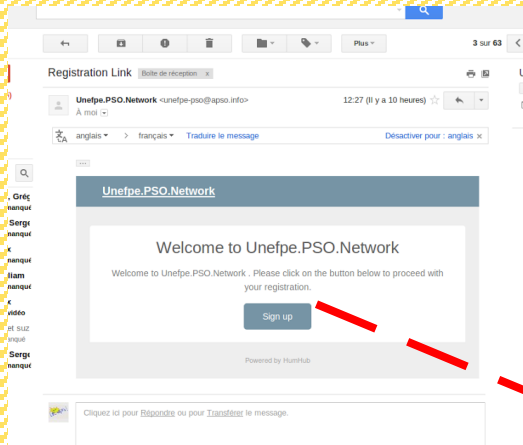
Plus
3 sur 63

Registration Link Boîte de réception x

Unefpe.PSO.Network <unefpe-pso@apso.info>
À moi
12:27 (Il y a 10 heures)

anglais > français Traduire le message Désactiver pour : anglais x

Unefpe.PSO.Network

Welcome to Unefpe.PSO.Network

Welcome to Unefpe.PSO.Network . Please click on the button below to proceed with your registration.

Sign up

Powered by HumHub

Cliquez ici pour Répondre ou pour Transférer le message.

, Grég
nanqué
Serge
nanqué
x
nanqué
liam
nanqué
x
vidéo
et suz
nqué
Serge
nanqué